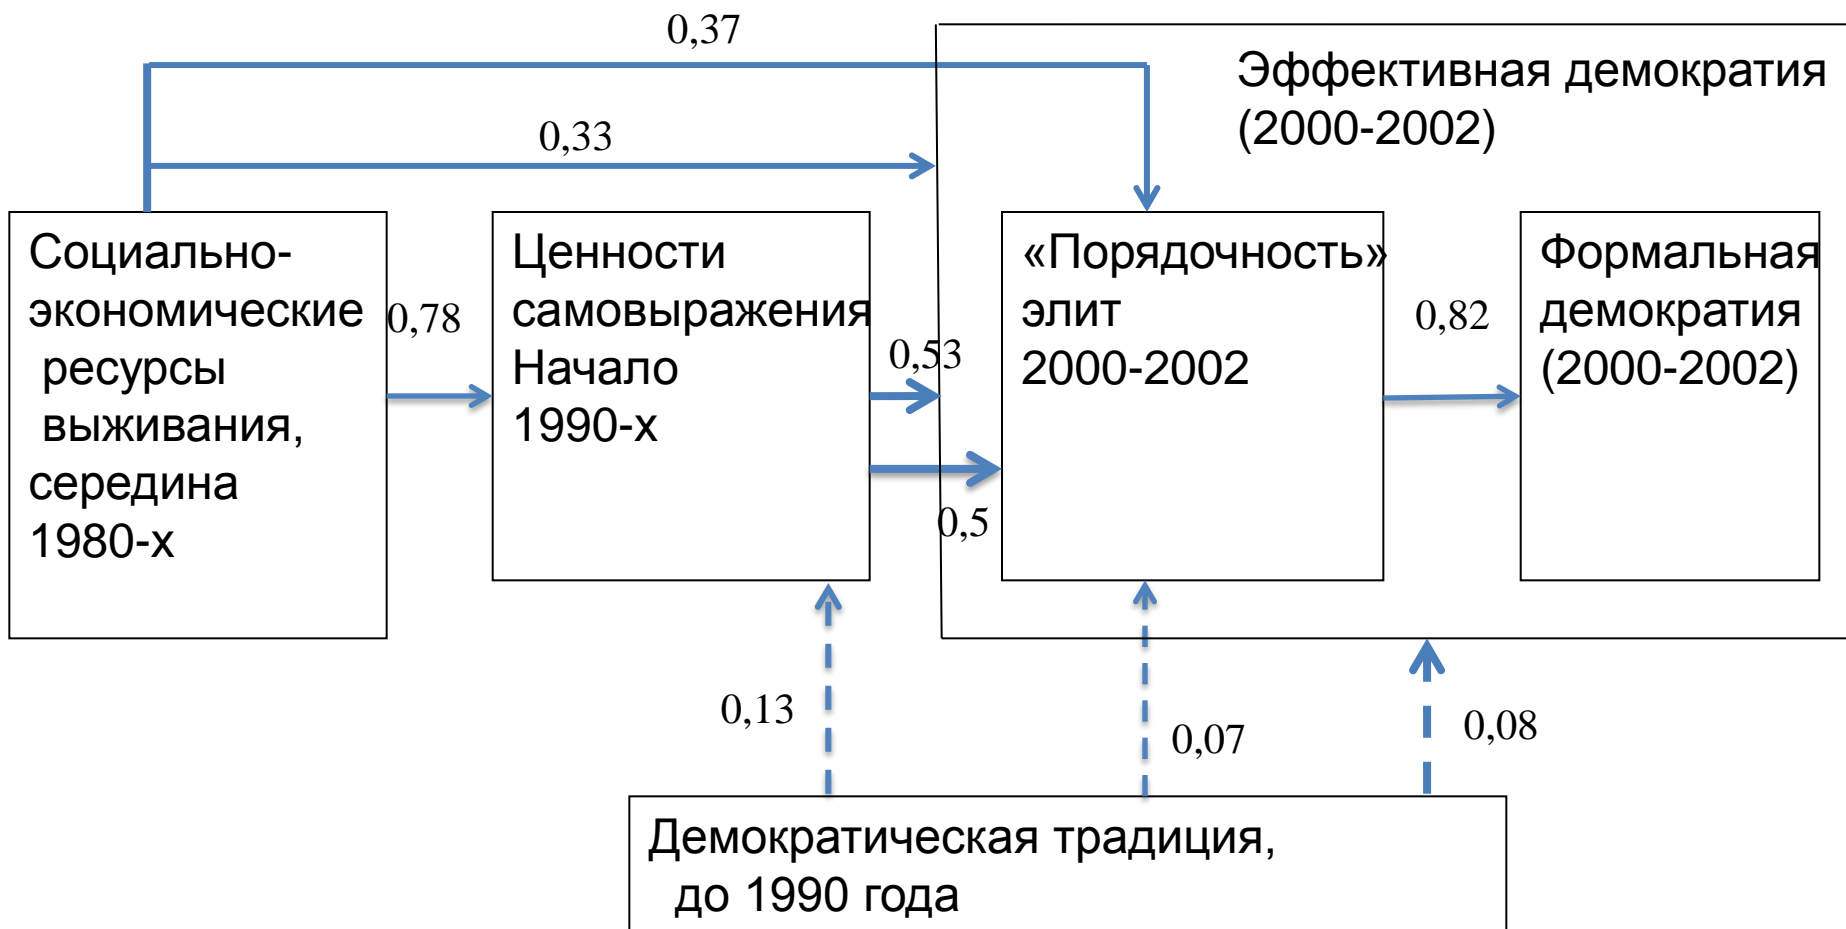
0,37

Эффективная демократия (2000-2002)

0,33

Социально-экономические ресурсы выживания, середина 1980-х

0,78

Ценности самовыражения Начало 1990-х

0,53

0,5

«Порядочность» элит 2000-2002

0,82

Формальная демократия (2000-2002)

0,13

0,07

0,08

Демократическая традиция, до 1990 года